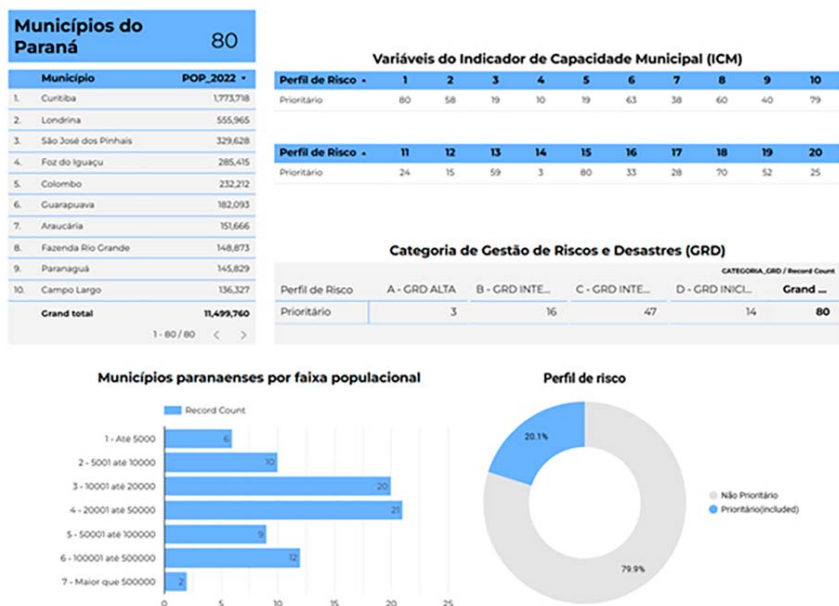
Municípios do Paraná 80

| | Município | POP_2022 ▾ |
|---|---|---|
| 1. | Curitiba | 1,773,718 |
| 2. | Londrina | 555,965 |
| 3. | São José dos Pinhais | 329,628 |
| 4. | Foz do Iguaçu | 285,415 |
| 5. | Colombo | 232,212 |
| 6. | Guarapuava | 182,093 |
| 7. | Araucária | 151,666 |
| 8. | Fazenda Rio Grande | 148,873 |
| 9. | Paranaguá | 145,829 |
| 10. | Campo Largo | 136,327 |
| | Grand total | 11,499,760 |

1 - 80 / 80 < >

Variáveis do Indicador de Capacidade Municipal (ICM)

| Perfil de Risco ▾ | 1 | 2 | 3 | 4 | 5 | 6 | 7 | 8 | 9 | 10 |
|---|---|---|---|---|---|---|---|---|---|---|
| Prioritário | 80 | 58 | 19 | 10 | 19 | 63 | 38 | 60 | 40 | 79 |

| Perfil de Risco ▾ | 11 | 12 | 13 | 14 | 15 | 16 | 17 | 18 | 19 | 20 |
|---|---|---|---|---|---|---|---|---|---|---|
| Prioritário | 24 | 15 | 59 | 3 | 80 | 33 | 28 | 70 | 52 | 25 |

Categoria de Gestão de Riscos e Desastres (GRD)

CATEGORIA_GRD / Record Count

| Perfil de Risco | A - GRD ALTA | B - GRD INTE... | C - GRD INTE... | D - GRD INICI... | Grand ... |
|---|---|---|---|---|---|
| Prioritário | 3 | 16 | 47 | 14 | 80 |

Municípios paranaenses por faixa populacional

Record Count

1 - Até 5000 6
2 - 5001 até 10000 10
3 - 10001 até 20000 20
4 - 20001 até 50000 21
5 - 50001 até 100000 9
6 - 100001 até 500000 12
7 - Maior que 500000 2

0 5 10 15 20 25

Perfil de risco

20.1%
79.9%
Não Prioritário
Prioritário(included)